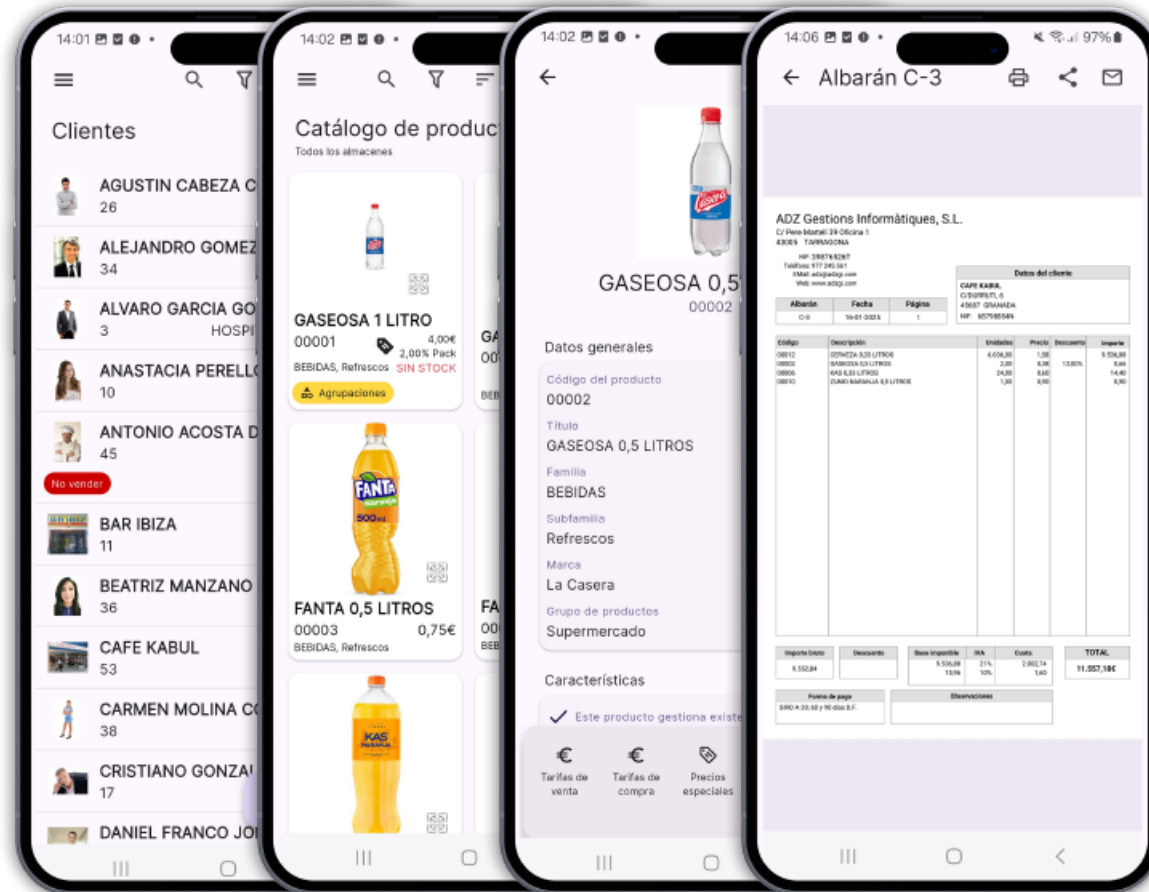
14:01

Clientes

AGUSTIN CABEZA C
26

ALEJANDRO GOMEZ
34

ALVARO GARCIA GO
3 HOSPI

ANASTACIA PERELL
10

ANTONIO ACOSTA D
45

No vender

BAR IBIZA
11

BEATRIZ MANZANO
36

CAFE KABUL
53

CARMEN MOLINA C
38

CRISTIANO GONZA
17

DANIEL FRANCO JO

14:02

Catálogo de produc
Todos los almacenes

GASEOSA 1 LITRO
00001 4,00€
2,00% Pack
BEBIDAS, Refrescos SIN STOCK
Agrupaciones

FANTA 0,5 LITROS
00003 0,75€
BEBIDAS, Refrescos

14:02

GASEOSA 0,5
00002

Datos generales

Código del producto
00002
Título
GASEOSA 0,5 LITROS
Familia
BEBIDAS
Subfamilia
Refrescos
Marca
La Casera
Grupo de productos
Supermercado

Características

Este producto gestiona exist

Tarifas de venta
Tarifas de compra
Precios especiales

14:06 97%

Albarán C-3

ADZ Gestions Informàtiques, S.L.
C/ Pere Martell 39 Oficina 1
43005 TARRAGONA

Datos del cliente
CAFE KABUL
C/DURRUTI, 6
45667 GRANADA

| Albarán | Fecha | Página |
|---|---|---|
| C-3 | 16-01-2025 | 1 |

| Código | Descripción | Unidades | Precio | Descuento | Importe |
|---|---|---|---|---|---|
| 00012 | CERVEZA 0,33 LITROS | 6.036,00 | 1,58 | | 9.536,88 |
| 00002 | GASEOSA 0,5 LITROS | 2,00 | 0,38 | 13,00% | 0,66 |
| 00006 | KAS 0,33 LITROS | 24,00 | 0,60 | | 14,40 |
| 00010 | ZUMO NARANJA 0,5 LITROS | 1,00 | 0,90 | | 0,90 |

| Importe bruto | Descuento | Base imponible | IVA | Cuota | TOTAL |
|---|---|---|---|---|---|
| 9.552,84 | | 9.536,88 | 21% | 2.002,74 | 11.557,18€ |
| | | 15,96 | 10% | 1,60 | |

Forma de pago
GIRO A 30, 60 y 90 días B.F.
Observaciones